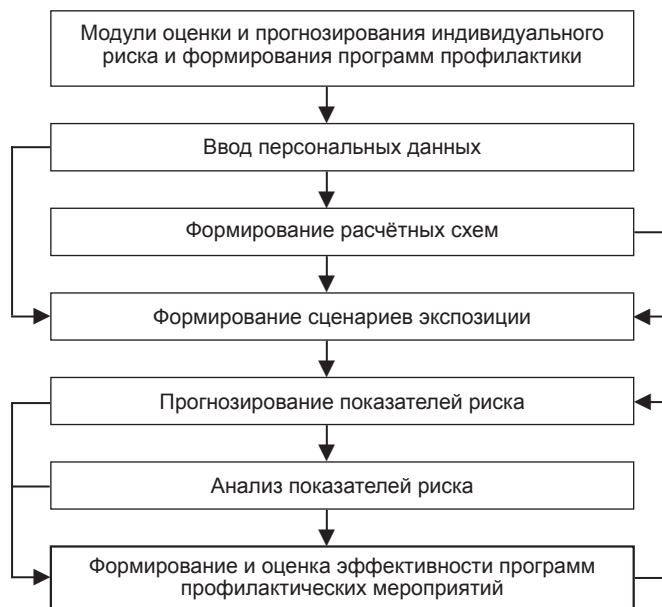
Модули оценки и прогнозирования индивидуального риска и формирования программ профилактики

Ввод персональных данных

Формирование расчётных схем

Формирование сценариев экспозиции

Прогнозирование показателей риска

Анализ показателей риска

Формирование и оценка эффективности программ профилактических мероприятий